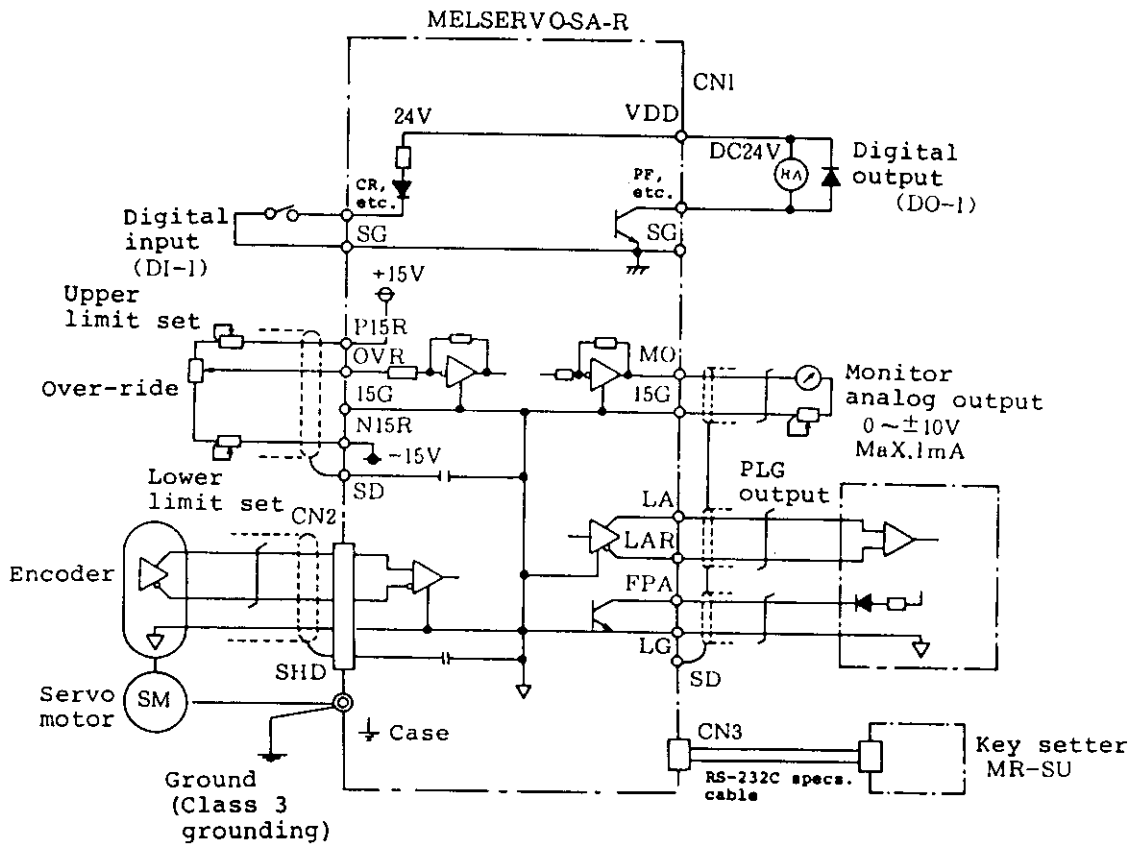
MELSERVO-SA-R

CN1

24V

VDD

DC24V

Digital output (DO-1)

CR, etc.

PF, etc.

Digital input (DI-1)

SG

SG

+15V

Upper limit set

P15R

OVR

MO

Over-ride

15G

15G

Monitor analog output $0\sim\pm10V$ MaX.1mA

N15R

-15V

Lower limit set

SD

CN2

LA

PLG output

LAR

Encoder

FPA

LG

SHD

SD

Servo motor

SM

Case

CN3

Ground (Class 3 grounding)

RS-232C specs. cable

Key setter MR-SU